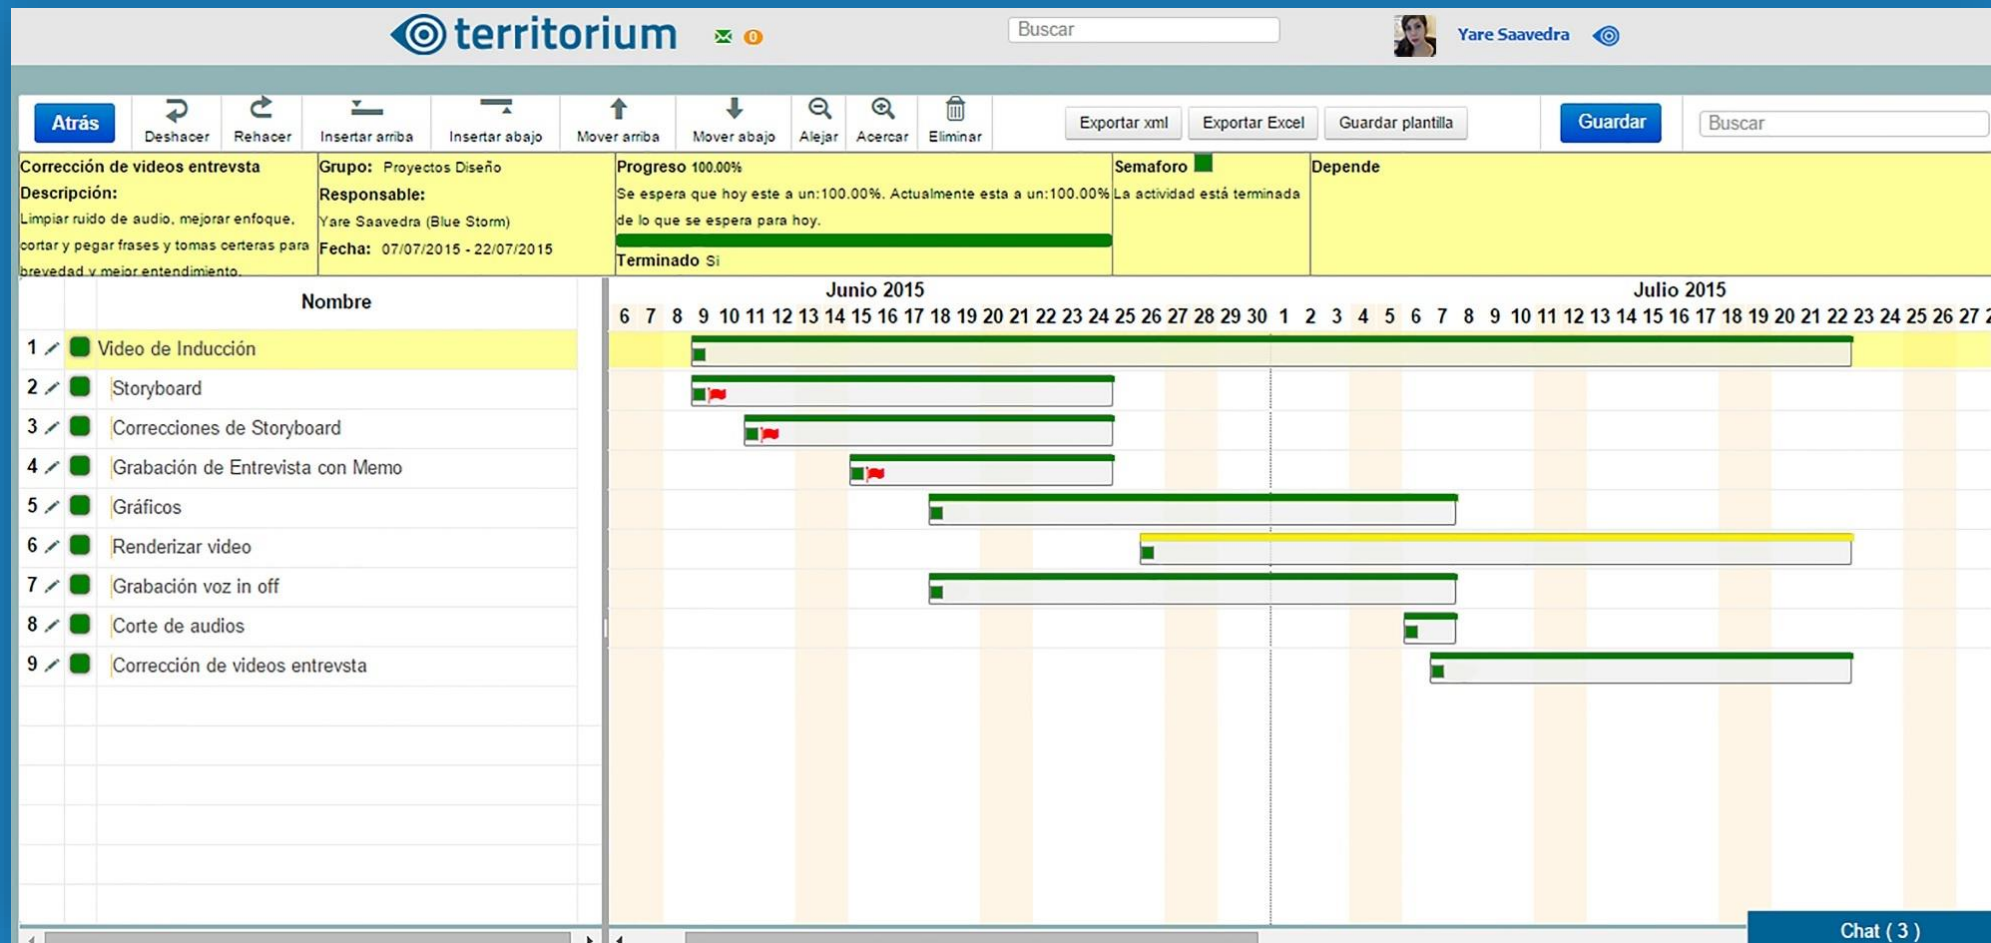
territorium 0 Buscar Yare Saavedra

Atrás | Deshacer | Rehacer | Insertar arriba | Insertar abajo | Mover arriba | Mover abajo | Alejar | Acercar | Eliminar | Exportar xml | Exportar Excel | Guardar plantilla | Guardar | Buscar

Corrección de videos entrevsta
Descripción:
Limpiar ruido de audio, mejorar enfoque, cortar y pegar frases y tomas certeras para brevedad y mejor entendimiento.

Grupo: Proyectos Diseño
Responsable:
Yare Saavedra (Blue Storm)
Fecha: 07/07/2015 - 22/07/2015

Progreso 100.00%
Se espera que hoy este a un:100.00%. Actualmente esta a un:100.00% de lo que se espera para hoy.
Terminado Si

Semaforo
La actividad está terminada

Depende

Nombre

Junio 2015
6 7 8 9 10 11 12 13 14 15 16 17 18 19 20 21 22 23 24 25 26 27 28 29 30
Julio 2015
1 2 3 4 5 6 7 8 9 10 11 12 13 14 15 16 17 18 19 20 21 22 23 24 25 26 27

1 Video de Inducción
2 Storyboard
3 Correcciones de Storyboard
4 Grabación de Entrevista con Memo
5 Gráficos
6 Renderizar video
7 Grabación voz in off
8 Corte de audios
9 Corrección de videos entrevsta

Chat ( 3 )